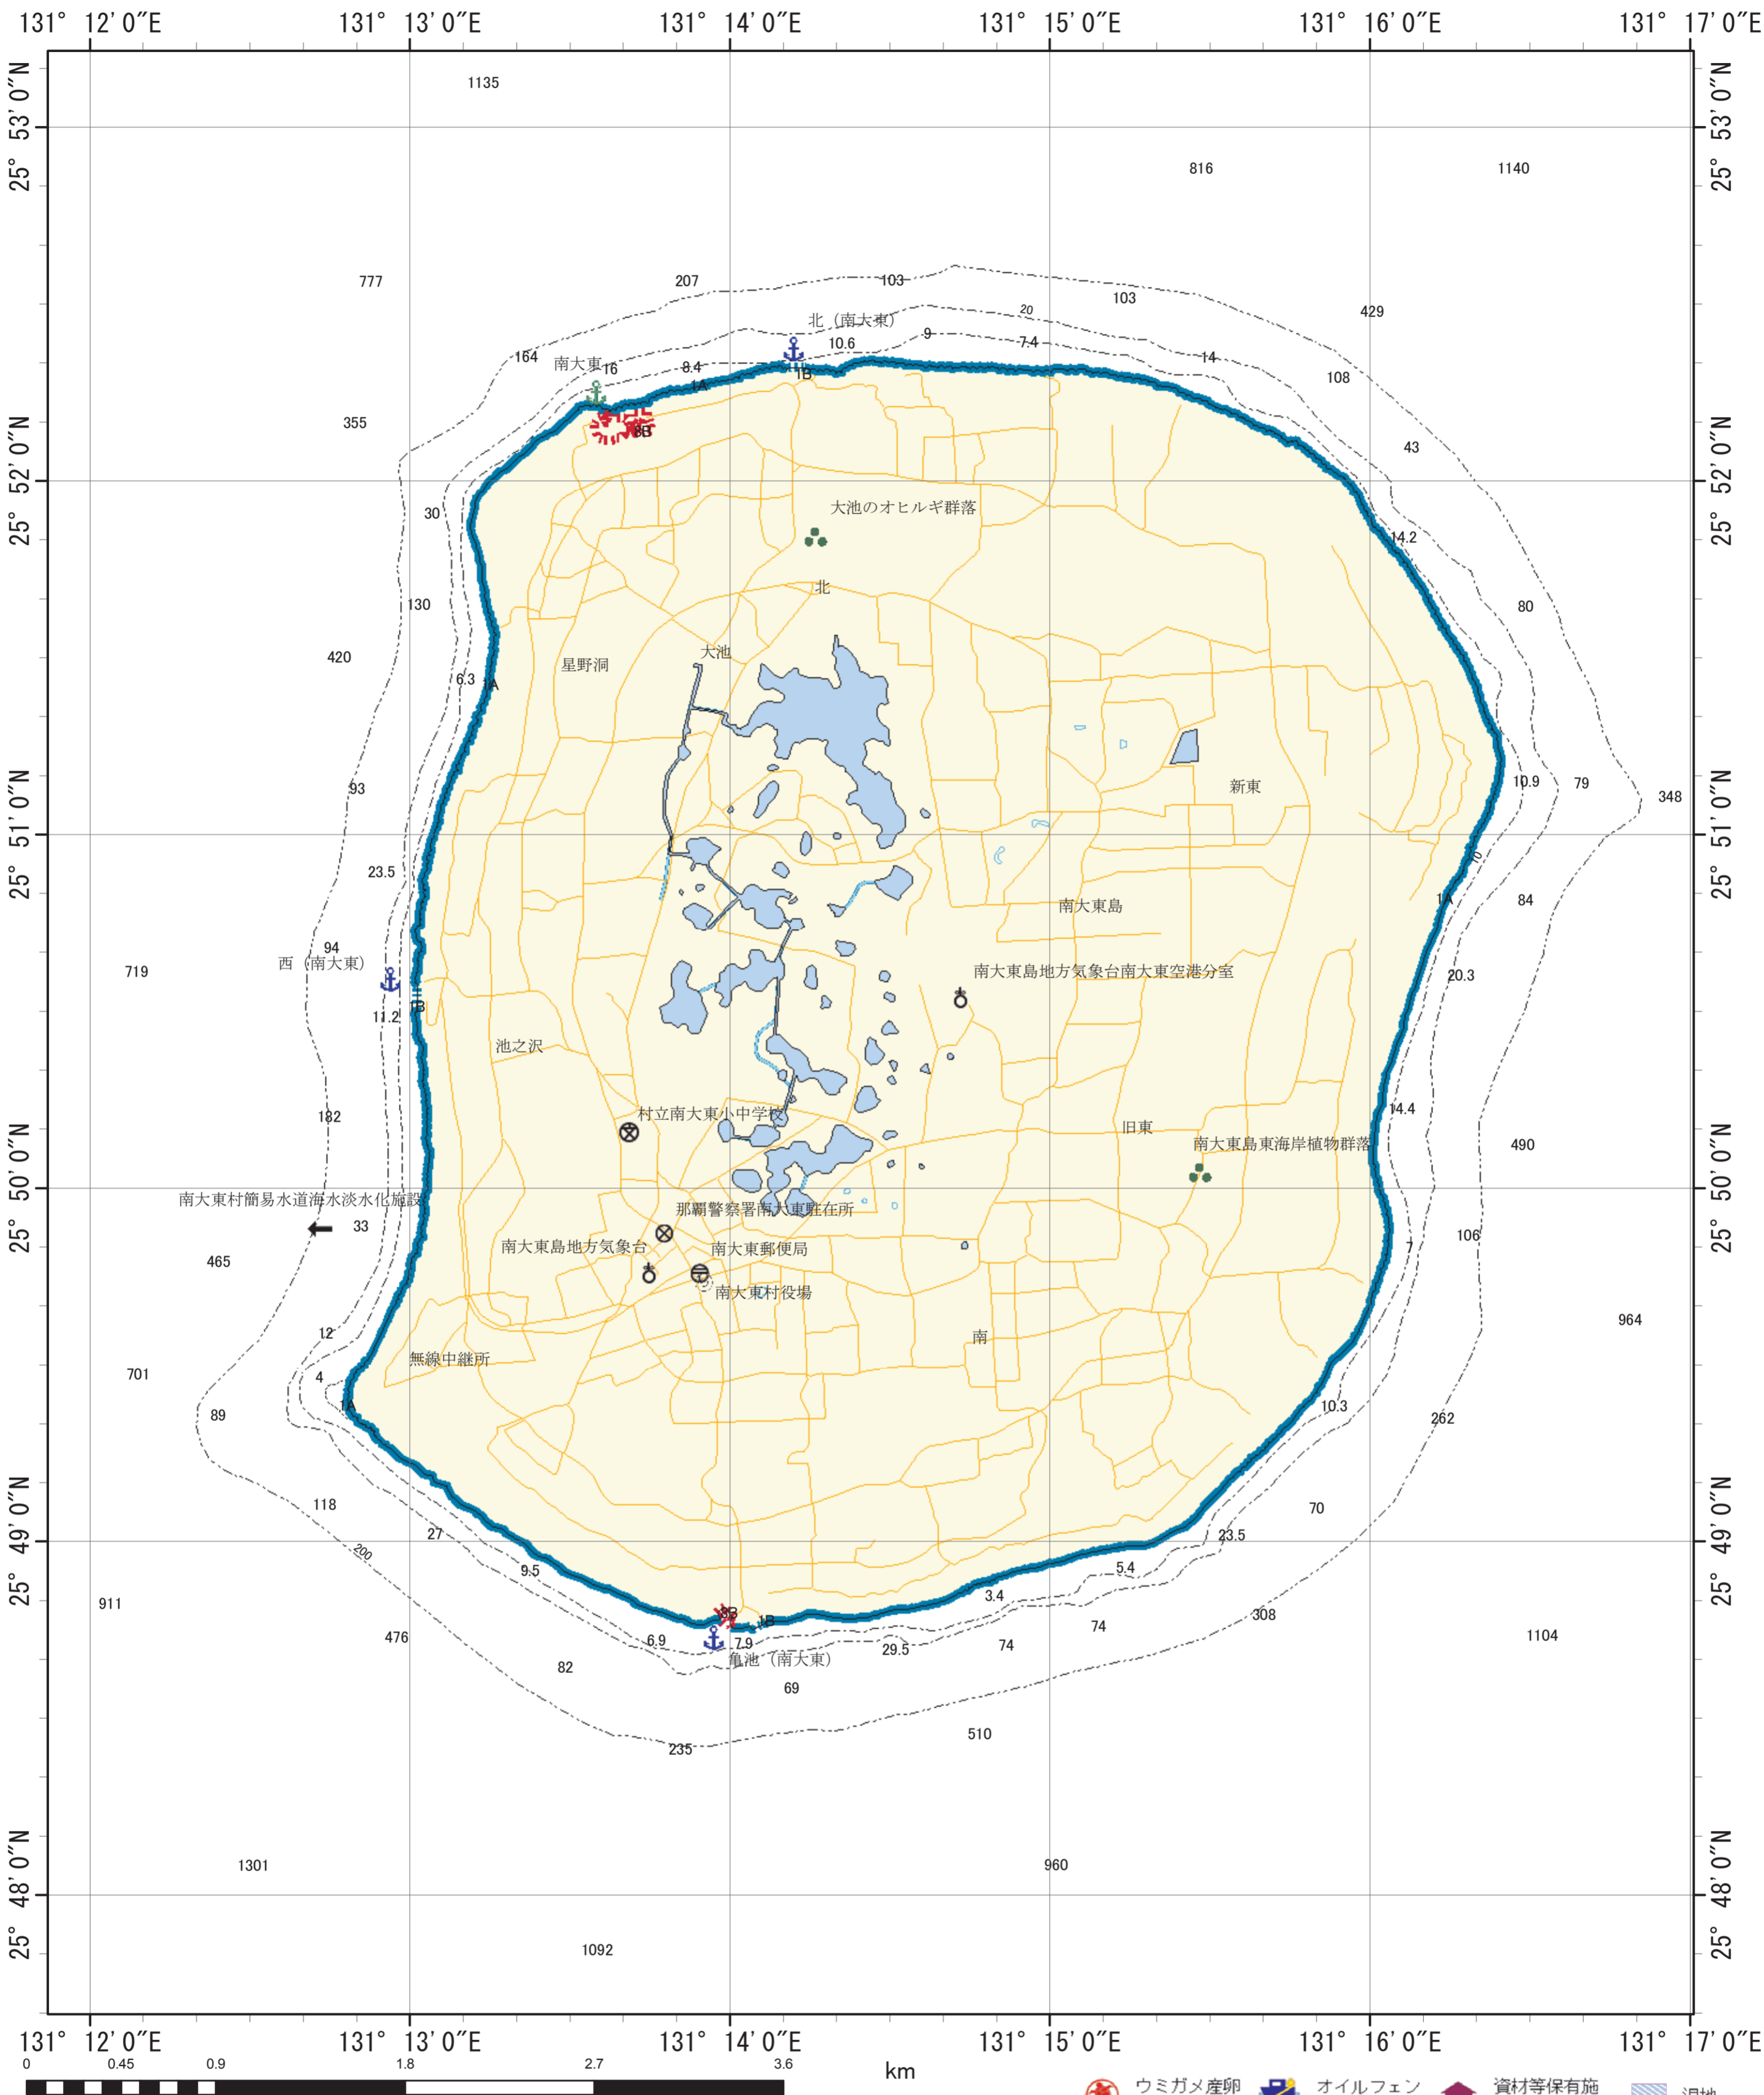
131° 12′ 0″E 131° 13′ 0″E 131° 14′ 0″E 131° 15′ 0″E 131° 16′ 0″E 131° 17′ 0″E

25° 53′ 0″N 25° 52′ 0″N 25° 51′ 0″N 25° 50′ 0″N 25° 49′ 0″N 25° 48′ 0″N

1135
816
1140
777
207
103
103
20
429
北（南大東）
9
10.6
7.4
164
南大東
16
8.4
1B
14
108
1A
1A
355
3B
43
30
大池のオヒルギ群落
14.2
北
130
80
420
大池
星野洞
6.3
1A
10.9
79
348
新東
93
10
23.5
南大東島
1A
84
94
西（南大東）
719
南大東島地方気象台南大東空港分室
20.3
11.2
1B
池之沢
182
村立南大東小中学校
14.4
旧東
南大東島東海岸植物群落
490
南大東村簡易水道海水淡水化施設
那覇警察署南大東駐在所
33
南大東島地方気象台
南大東郵便局
106
7
465
南大東村役場
964
12
南
無線中継所
701
4
1A
10.3
89
262
118
70
27
23.5
200
9.5
5.4
3.4
911
3B
1B
308
476
6.9
7.9
74
74
1104
82
亀池（南大東）
29.5
69
510
235
1301
960
1092

0 0.45 0.9 1.8 2.7 3.6
km

ウミガメ産卵
オイルフェン
資材等保有施
沼地